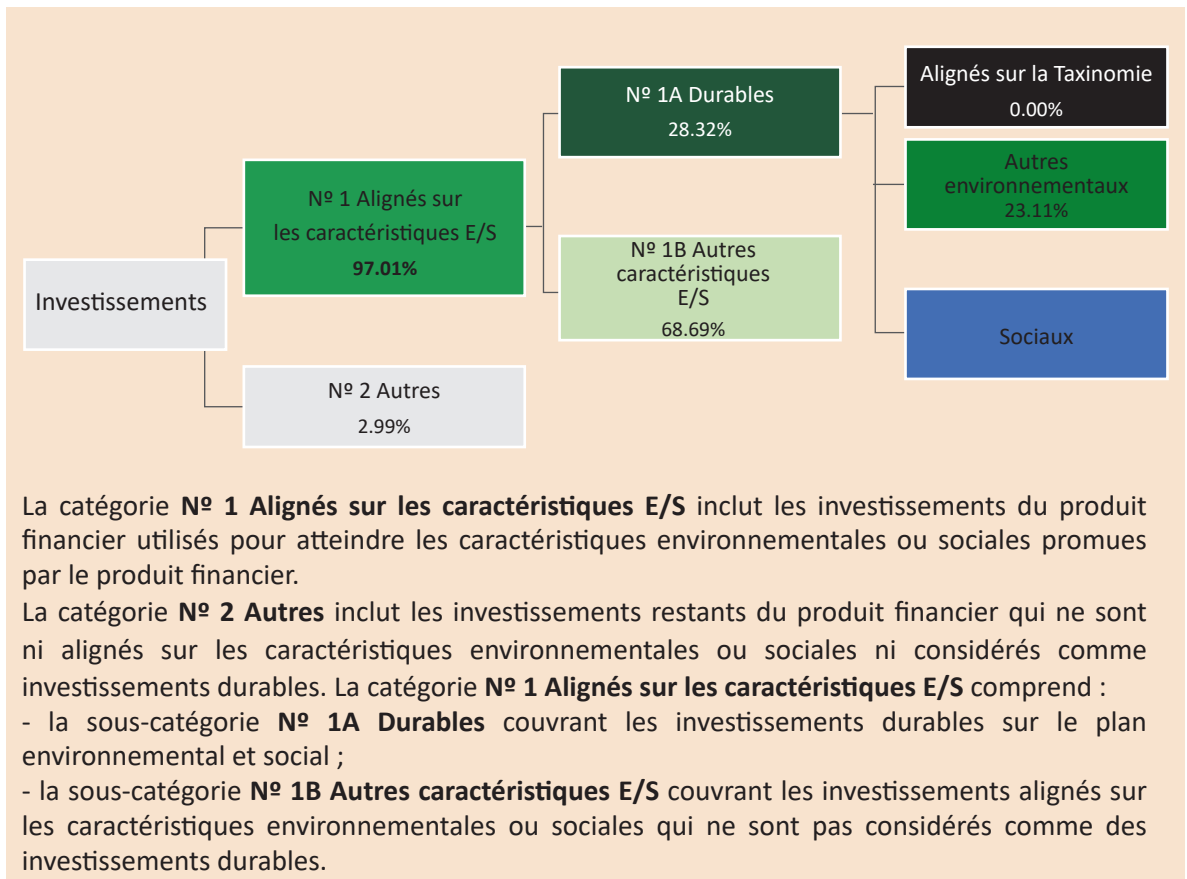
Investissements

Nº 1 Alignés sur les caractéristiques E/S
97.01%

Nº 2 Autres
2.99%

Nº 1A Durables
28.32%

Nº 1B Autres caractéristiques E/S
68.69%

Alignés sur la Taxinomie
0.00%

Autres environnementaux
23.11%

Sociaux

La catégorie **Nº 1 Alignés sur les caractéristiques E/S** inclut les investissements du produit financier utilisés pour atteindre les caractéristiques environnementales ou sociales promues par le produit financier.
La catégorie **Nº 2 Autres** inclut les investissements restants du produit financier qui ne sont ni alignés sur les caractéristiques environnementales ou sociales ni considérés comme investissements durables. La catégorie **Nº 1 Alignés sur les caractéristiques E/S** comprend :
- la sous-catégorie **Nº 1A Durables** couvrant les investissements durables sur le plan environnemental et social ;
- la sous-catégorie **Nº 1B Autres caractéristiques E/S** couvrant les investissements alignés sur les caractéristiques environnementales ou sociales qui ne sont pas considérés comme des investissements durables.